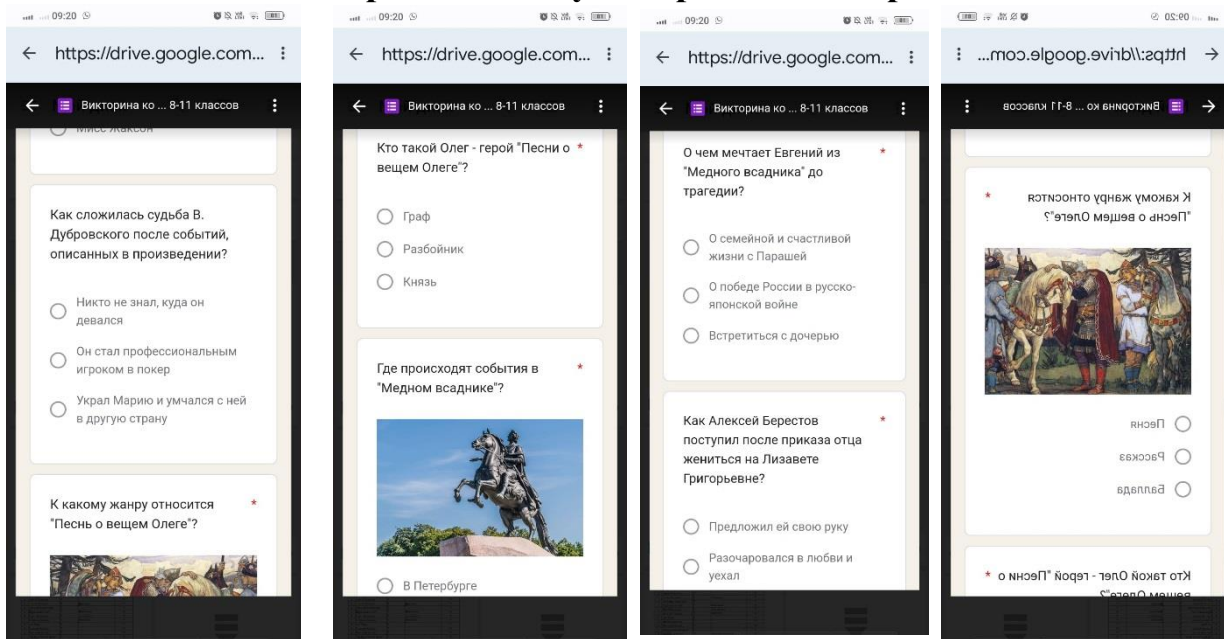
09:20

https://drive.google.com...

Викторина ко ... 8-11 классов

Мисс Джексон

Как сложилась судьба В. Дубровского после событий, описанных в произведении?

Никто не знал, куда он девался

Он стал профессиональным игроком в покер

Украл Марию и умчался с ней в другую страну

К какому жанру относится "Песнь о вещем Олеге"? *

09:20

https://drive.google.com...

Викторина ко ... 8-11 классов

Кто такой Олег - герой "Песни о вещем Олеге"? *

Граф

Разбойник

Князь

Где происходят события в "Медном всаднике"? *

В Петербурге

09:20

https://drive.google.com...

Викторина ко ... 8-11 классов

О чем мечтает Евгений из "Медного всадника" до трагедии? *

О семейной и счастливой жизни с Парашей

О победе России в русско-японской войне

Встретиться с дочерью

Как Алексей Берестов поступил после приказа отца жениться на Лизавете Григорьевне? *

Предложил ей свою руку

Разочаровался в любви и уехал

09:20

https://drive.google.com...

Викторина ко ... 8-11 классов

К какому жанру относится "Песнь о вещем Олеге"? *

Песня

Рассказ

Баллада

Кто такой Олег - герой "Песни о вещем Олеге"? *